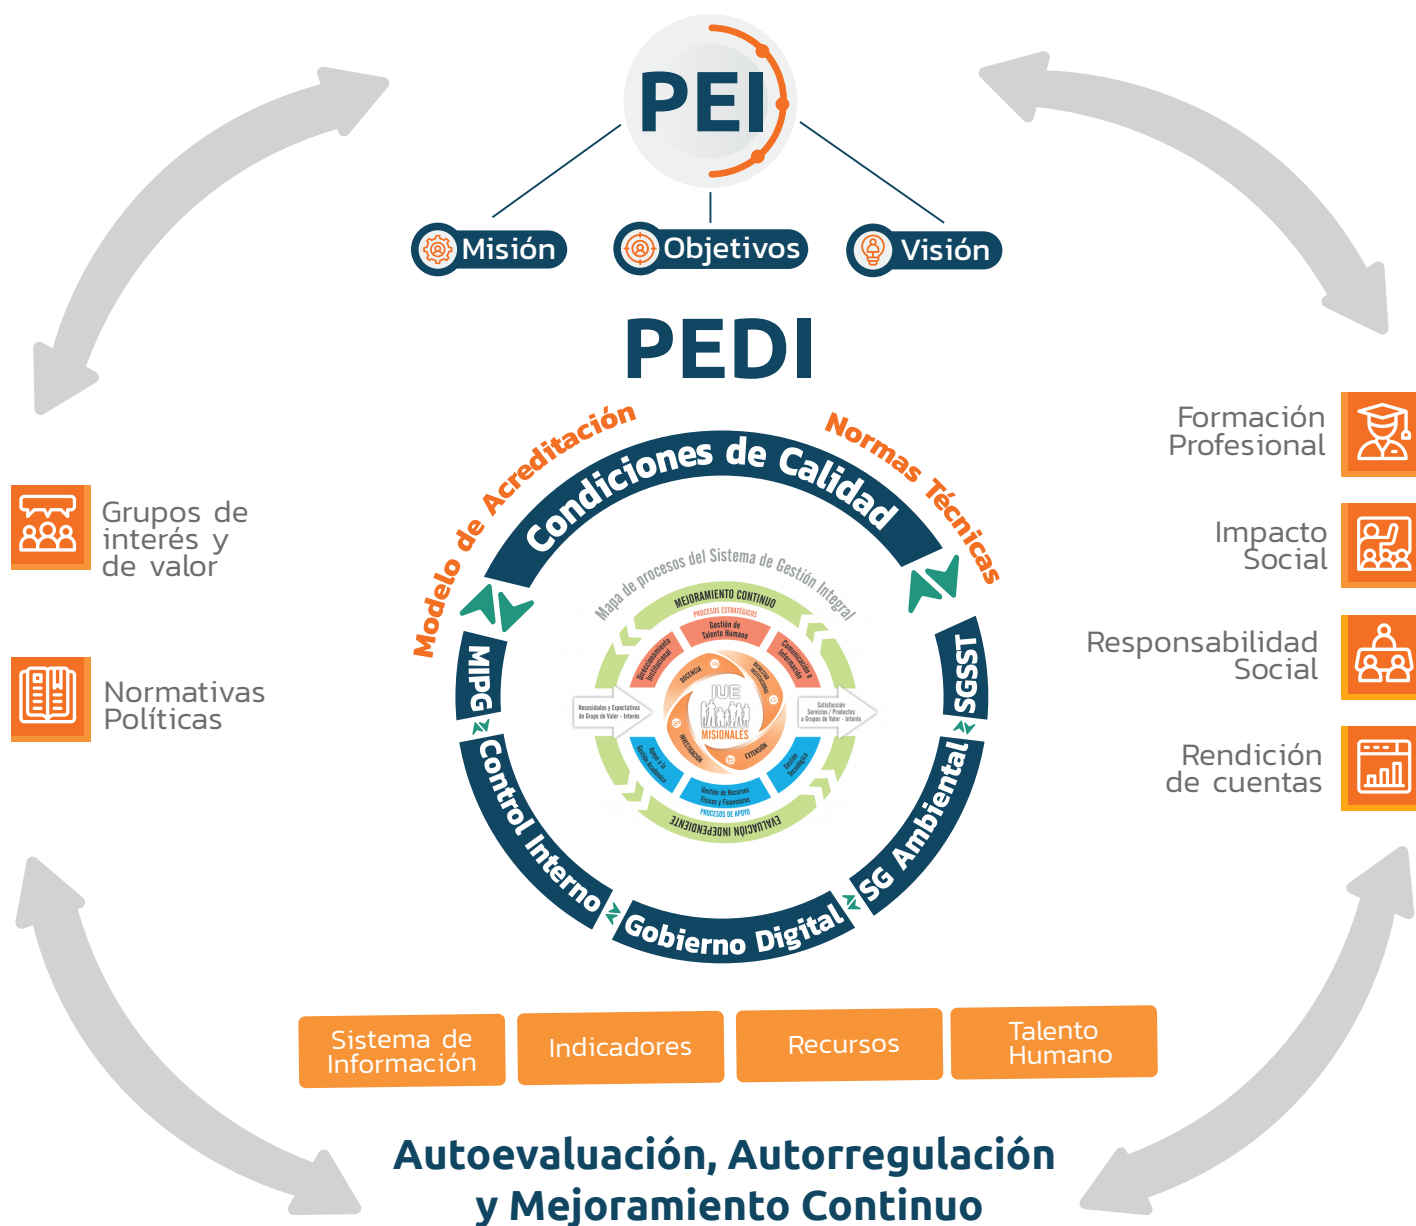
PEI

Misión
Objetivos
Visión

PEDI

Modelo de Acreditación
Condiciones de Calidad
Normas Técnicas

Mapa de procesos del Sistema de Gestión Integral
MEJORAMIENTO CONTINUO
PROCESOS ESTRATÉGICOS
Direccionamiento Institucional
Gestión de Talento Humano
Comunicación e Información
DOCENCIA
IMPACTO INSTITUCIONAL
IUE
MISIONALES
INVESTIGACIÓN
EXTENSIÓN
Necesidades y Expectativas de Grupo de Valor - Interés
Satisfacción Servicios / Productos a Grupos de Valor - Interés
Apoyo a la Gestión Académica
Gestión de Recursos Físicos y Financieros
Gestión Tecnológica
PROCESOS DE APOYO
EVALUACIÓN INDEPENDIENTE

MIPG
Control Interno
Gobierno Digital
SG Ambiental
SGSST

Grupos de interés y de valor
Normativas Políticas

Formación Profesional
Impacto Social
Responsabilidad Social
Rendición de cuentas

Sistema de Información
Indicadores
Recursos
Talento Humano

Autoevaluación, Autorregulación y Mejoramiento Continuo